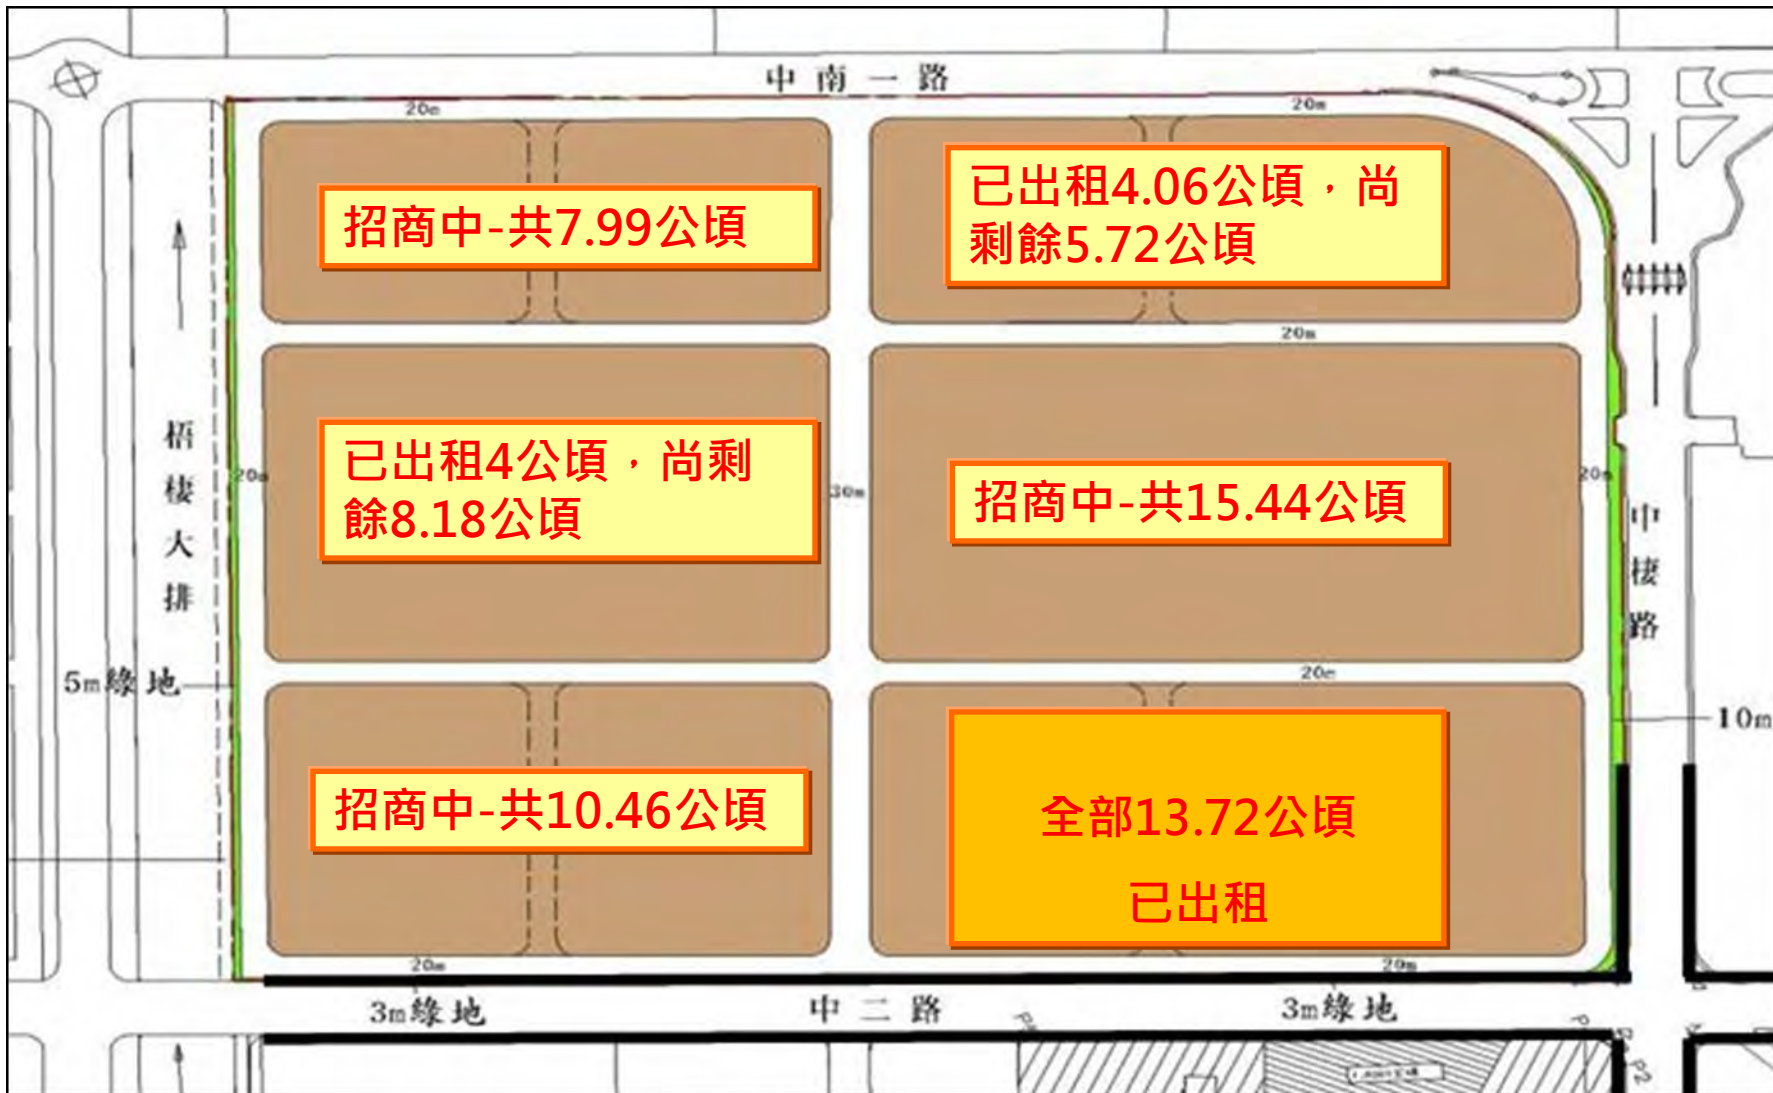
中南一路

20m

20m

招商中-共7.99公頃

已出租4.06公頃，尚剩餘5.72公頃

20m

栢棲大排

20m

已出租4公頃，尚剩餘8.18公頃

30m

招商中-共15.44公頃

20m

中棲路

5m綠地

20m

10m

招商中-共10.46公頃

全部13.72公頃

已出租

20m

20m

3m綠地

中二路

3m綠地